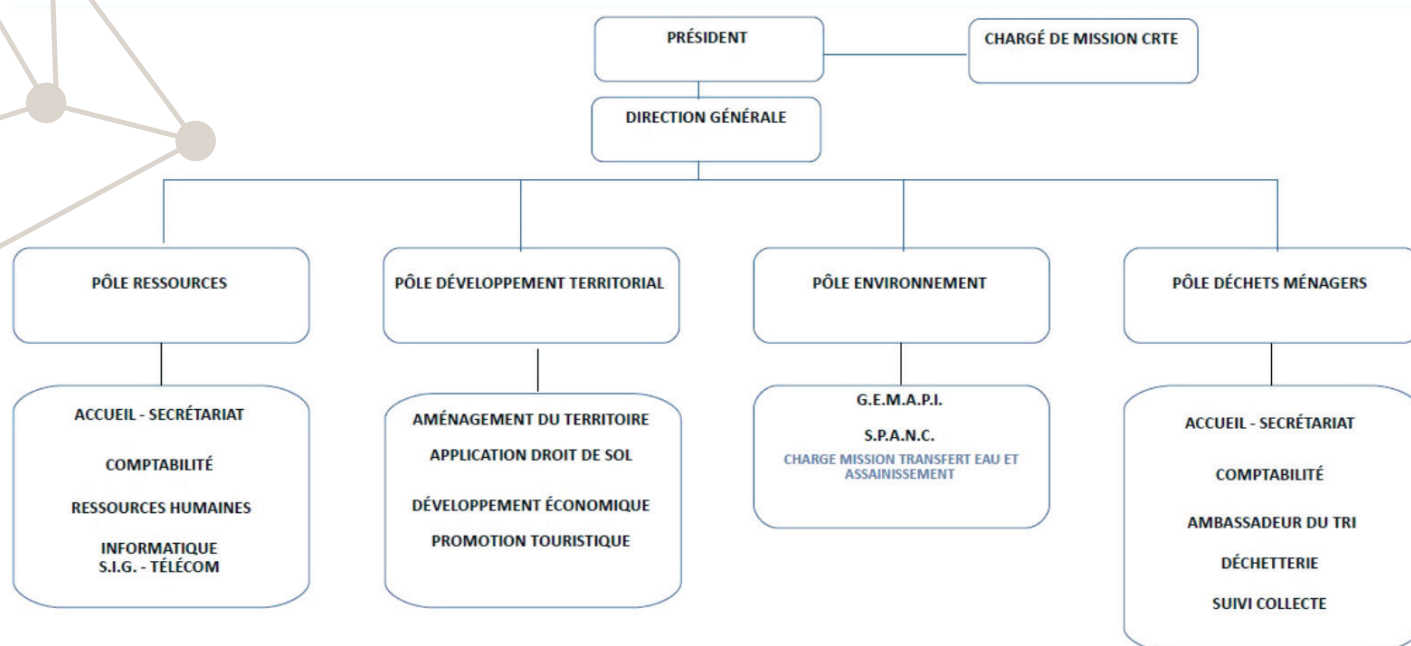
PRÉSIDENT

CHARGÉ DE MISSION CRTE

DIRECTION GÉNÉRALE

PÔLE RESSOURCES

ACCUEIL - SECRÉTARIAT

COMPTABILITÉ

RESSOURCES HUMAINES

INFORMATIQUE
S.I.G. - TÉLÉCOM

PÔLE DÉVELOPPEMENT TERRITORIAL

AMÉNAGEMENT DU TERRITOIRE

APPLICATION DROIT DE SOL

DÉVELOPPEMENT ÉCONOMIQUE

PROMOTION TOURISTIQUE

PÔLE ENVIRONNEMENT

G.E.M.A.P.I.

S.P.A.N.C.

CHARGE MISSION TRANSFERT EAU ET ASSAINISSEMENT

PÔLE DÉCHETS MÉNAGERS

ACCUEIL - SECRÉTARIAT

COMPTABILITÉ

AMBASSADEUR DU TRI

DÉCHETTERIE

SUIVI COLLECTE